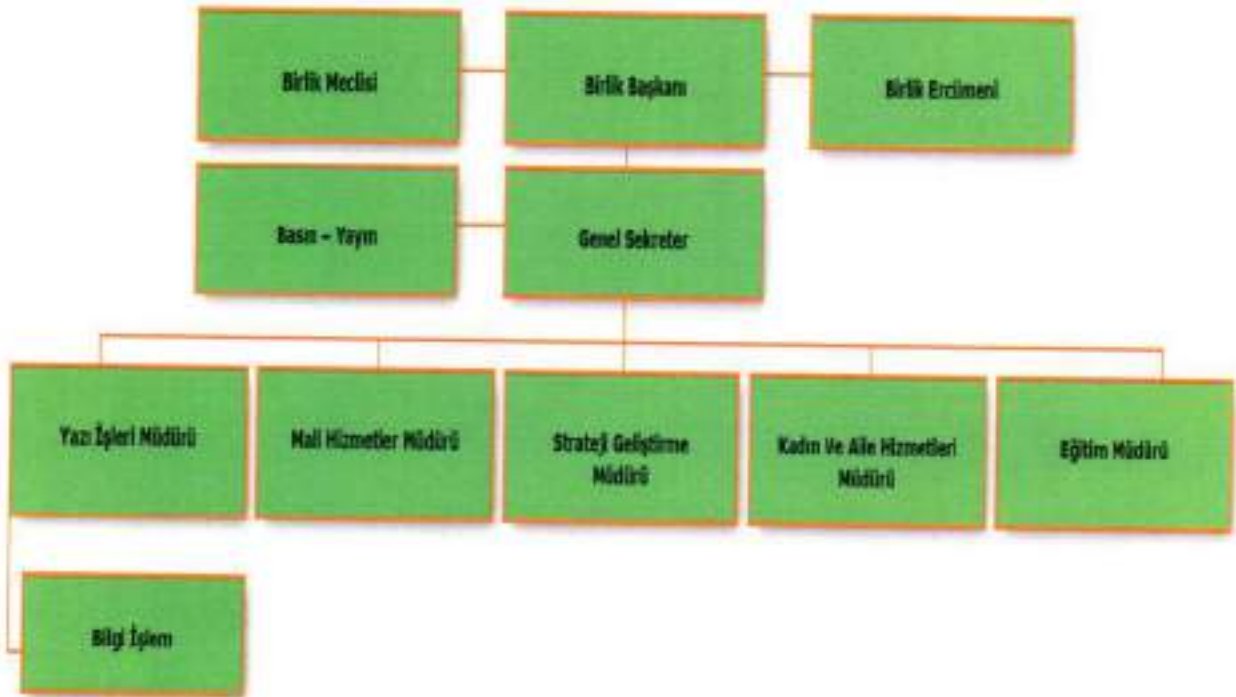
Birlik Meclisi

Birlik Başkanı

Birlik Encümeni

Basın – Yayın

Genel Sekreter

Yazı İşleri Müdürü

Mali Hizmetler Müdürü

Strateji Geliştirme Müdürü

Kadın Ve Aile Hizmetleri Müdürü

Eğitim Müdürü

Bilgi İşlem